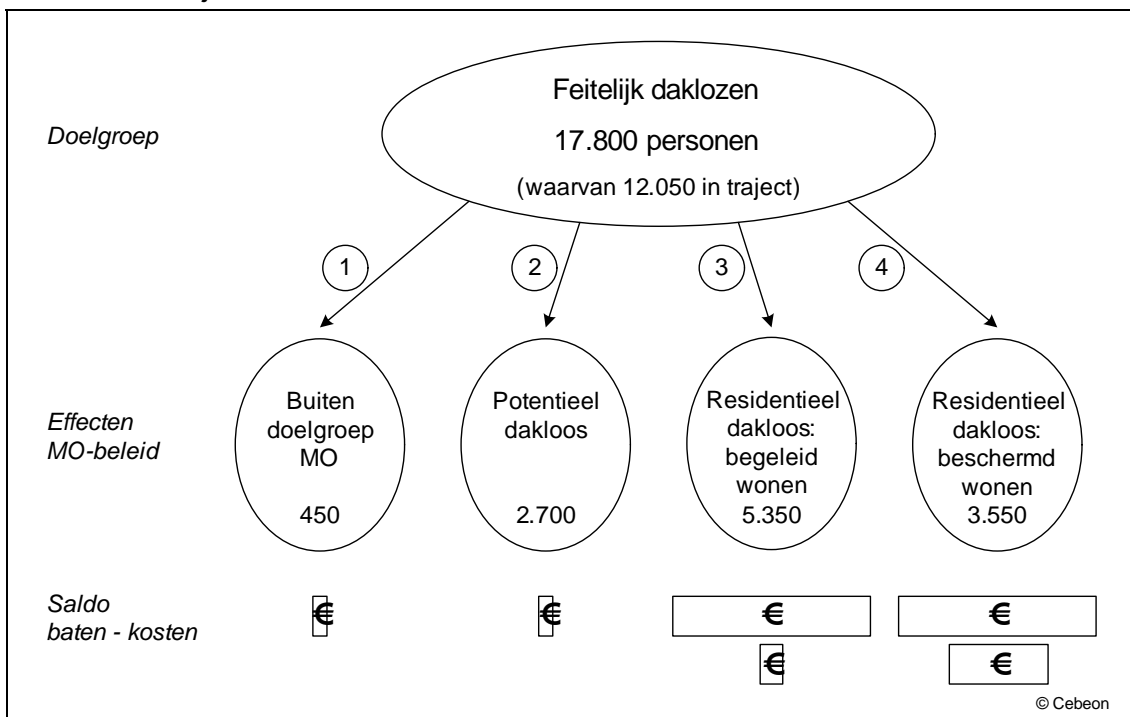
Doelgroep

Feitelijk daklozen
17.800 personen
(waarvan 12.050 in traject)

1
2
3
4

Effecten MO-beleid

Buiten doelgroep MO
450

Potentieel dakloos
2.700

Residentieel dakloos: begeleid wonen
5.350

Residentieel dakloos: beschermd wonen
3.550

Saldo baten - kosten

€
€
€
€
€
€

© Cebeon